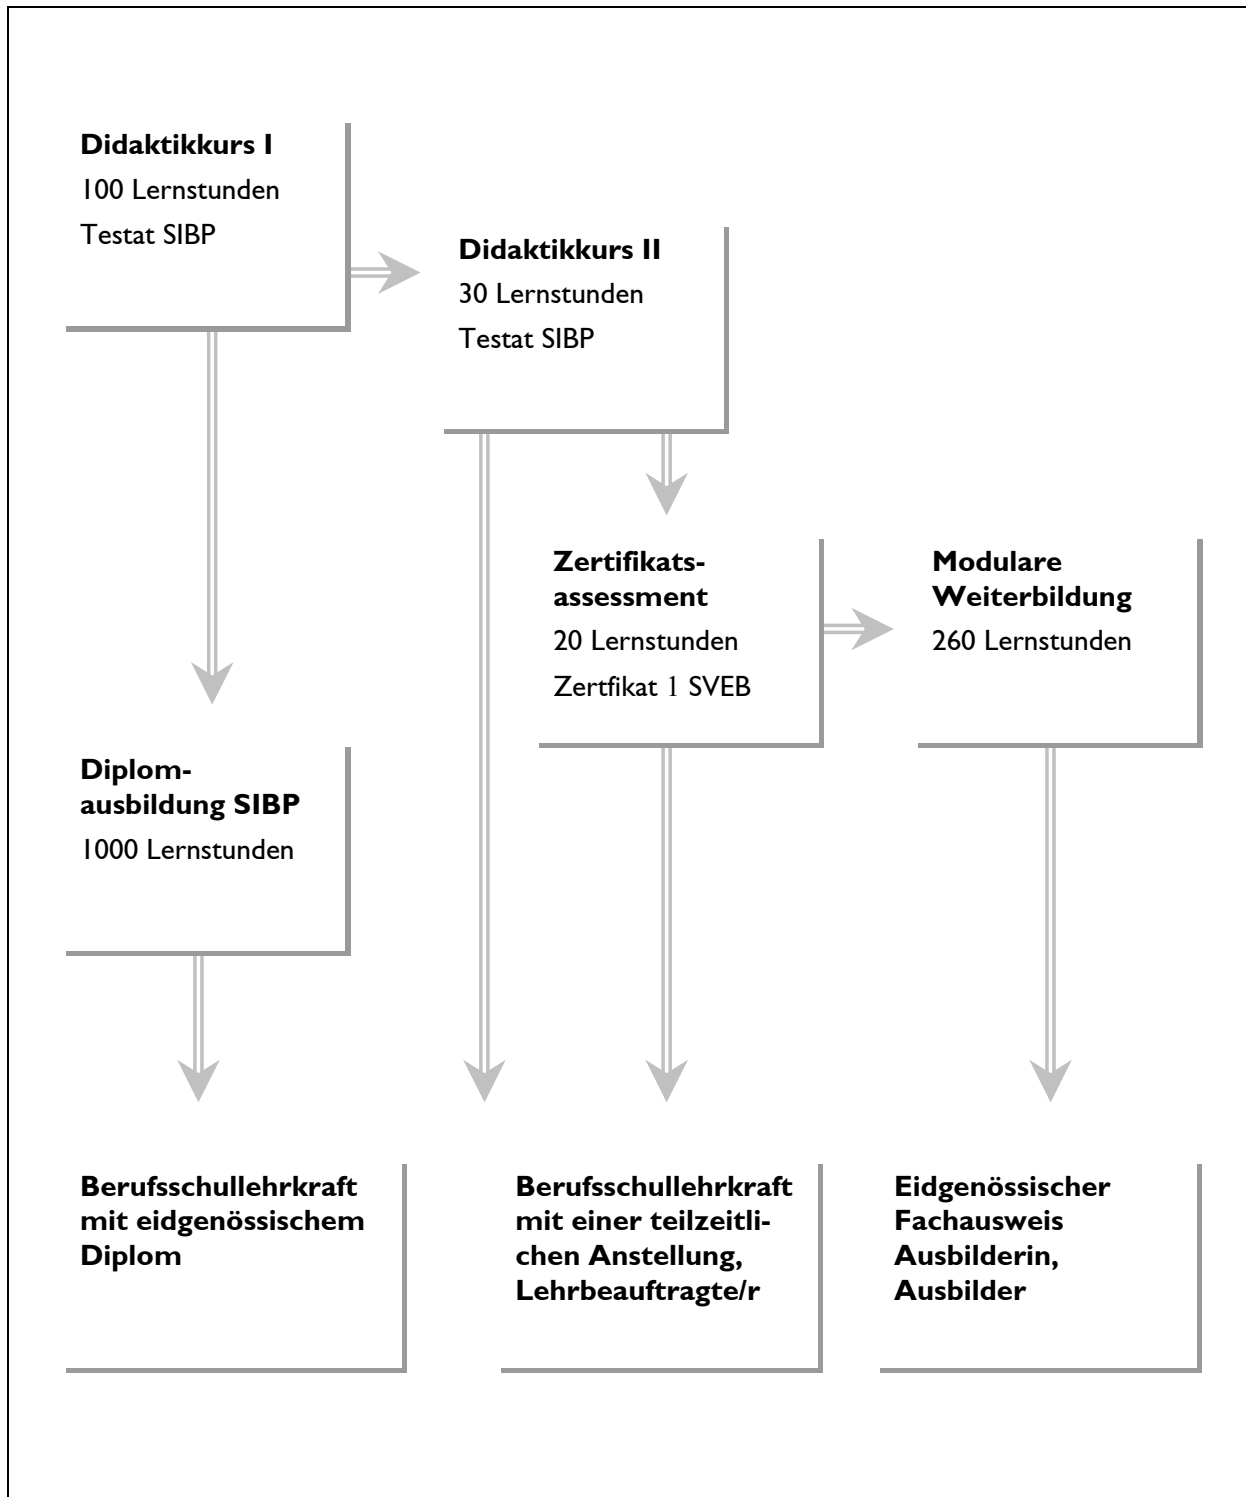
**Didaktikkurs I**
100 Lernstunden
Testat SIBP

**Didaktikkurs II**
30 Lernstunden
Testat SIBP

**Zertifikatsassessment**
20 Lernstunden
Zertfikat 1 SVEB

**Modulare Weiterbildung**
260 Lernstunden

**Diplomausbildung SIBP**
1000 Lernstunden

**Berufsschullehrkraft mit eidgenössischem Diplom**

**Berufsschullehrkraft mit einer teilzeitlichen Anstellung, Lehrbeauftragte/r**

**Eidgenössischer Fachausweis Ausbilderin, Ausbilder**